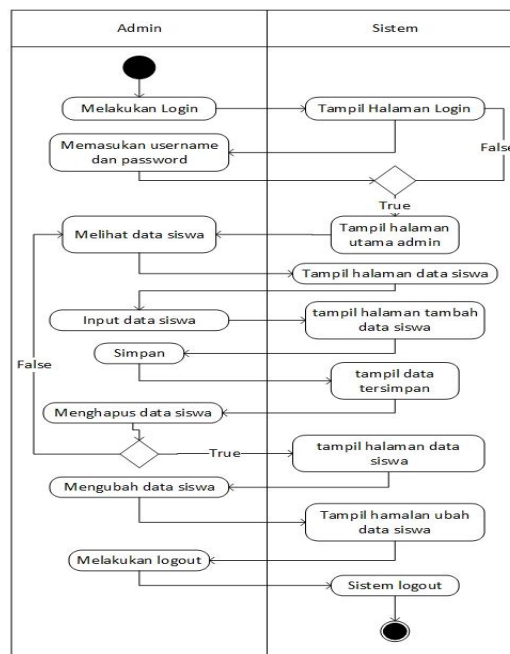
Admin

Sistem

Melakukan Login

Tampil Halaman Login

Memasukan username dan password

False

True

Melihat data siswa

Tampil halaman utama admin

Tampil halaman data siswa

Input data siswa

tampil halaman tambah data siswa

Simpan

False

tampil data tersimpan

Menghapus data siswa

True

tampil halaman data siswa

Mengubah data siswa

Tampil hamalan ubah data siswa

Melakukan logout

Sistem logout